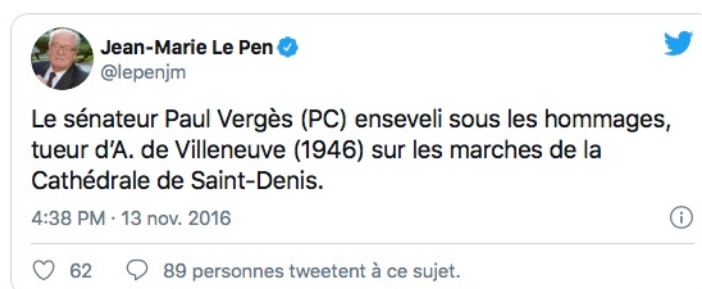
Jean-Marie Le Pen
@lepenjm

Le sénateur Paul Vergès (PC) enseveli sous les hommages, tueur d'A. de Villeneuve (1946) sur les marches de la Cathédrale de Saint-Denis.

4:38 PM · 13 nov. 2016

62 89 personnes tweetent à ce sujet.